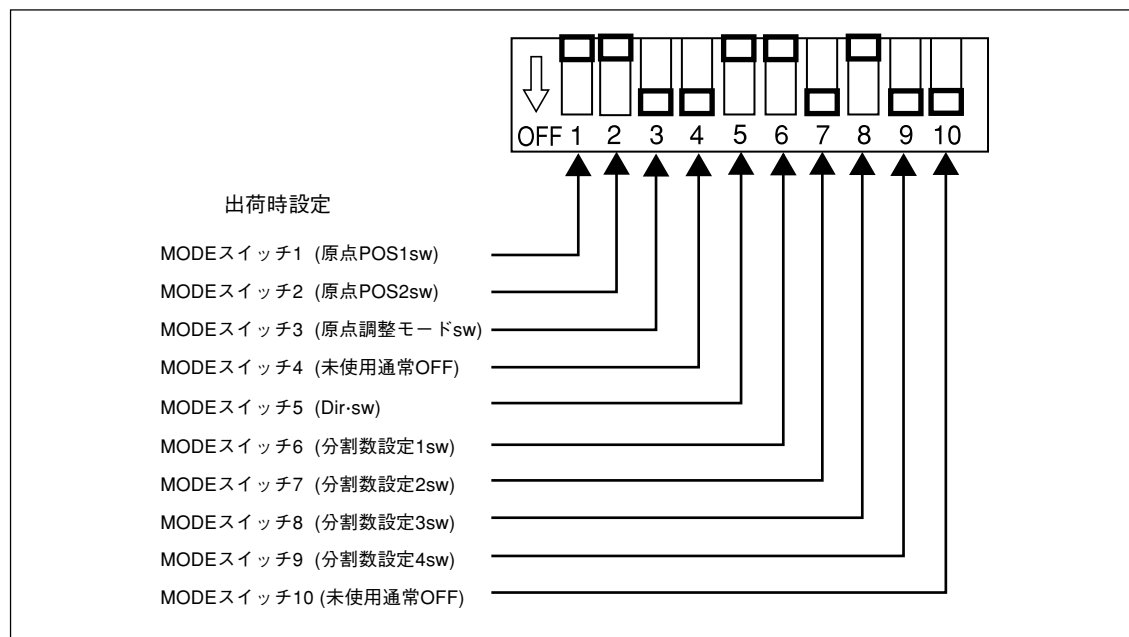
OFF 1 2 3 4 5 6 7 8 9 10

出荷時設定

MODEスイッチ1 (原点POS1sw)
MODEスイッチ2 (原点POS2sw)
MODEスイッチ3 (原点調整モードsw)
MODEスイッチ4 (未使用通常OFF)
MODEスイッチ5 (Dir·sw)
MODEスイッチ6 (分割数設定1sw)
MODEスイッチ7 (分割数設定2sw)
MODEスイッチ8 (分割数設定3sw)
MODEスイッチ9 (分割数設定4sw)
MODEスイッチ10 (未使用通常OFF)